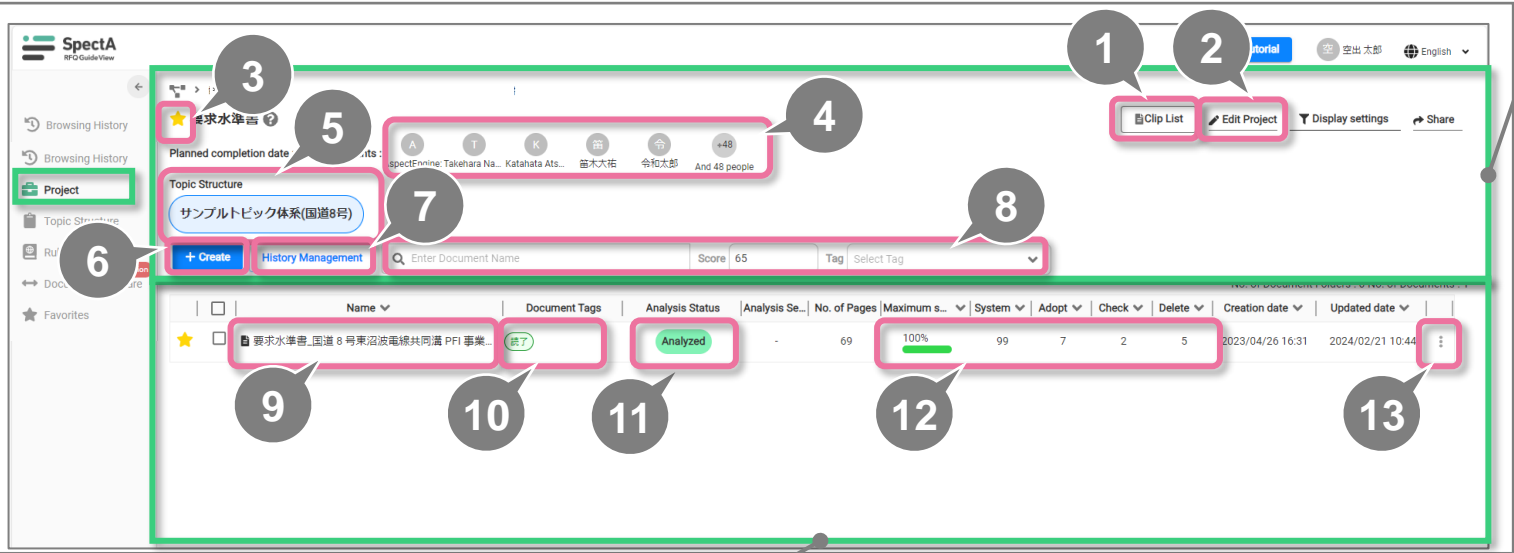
SpectA
RFQ GuideView

Tutorial
空 空出 太郎
English

Browsing History
Browsing History
Project
Topic Structure
Ru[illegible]
Docu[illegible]ure
Favorites

3
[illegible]求水準書
Planned completion date
5
Topic Structure
サンプルトピック体系(国道8号)
4
A
AspectEngine: Takehara Na...
T
K
Katahata Ats...
笛
笛木太祐
令
令和太郎
+48
And 48 people
1
2
Clip List
Edit Project
Display settings
Share
6
7
8
+ Create
History Management
Enter Document Name
Score 65
Tag Select Tag

No. of Document Folders : 0 No. of Documents : 1

| | Name | Document Tags | Analysis Status | Analysis Se... | No. of Pages | Maximum s... | System | Adopt | Check | Delete | Creation date | Updated date | |
|---|---|---|---|---|---|---|---|---|---|---|---|---|---|
| ★ | 要求水準書_国道 8 号東沼波電線共同溝 PFI 事業... | 読了 | Analyzed | - | 69 | 100% | 99 | 7 | 2 | 5 | 2023/04/26 16:31 | 2024/02/21 10:44 | ⋮ |

9
10
11
12
13